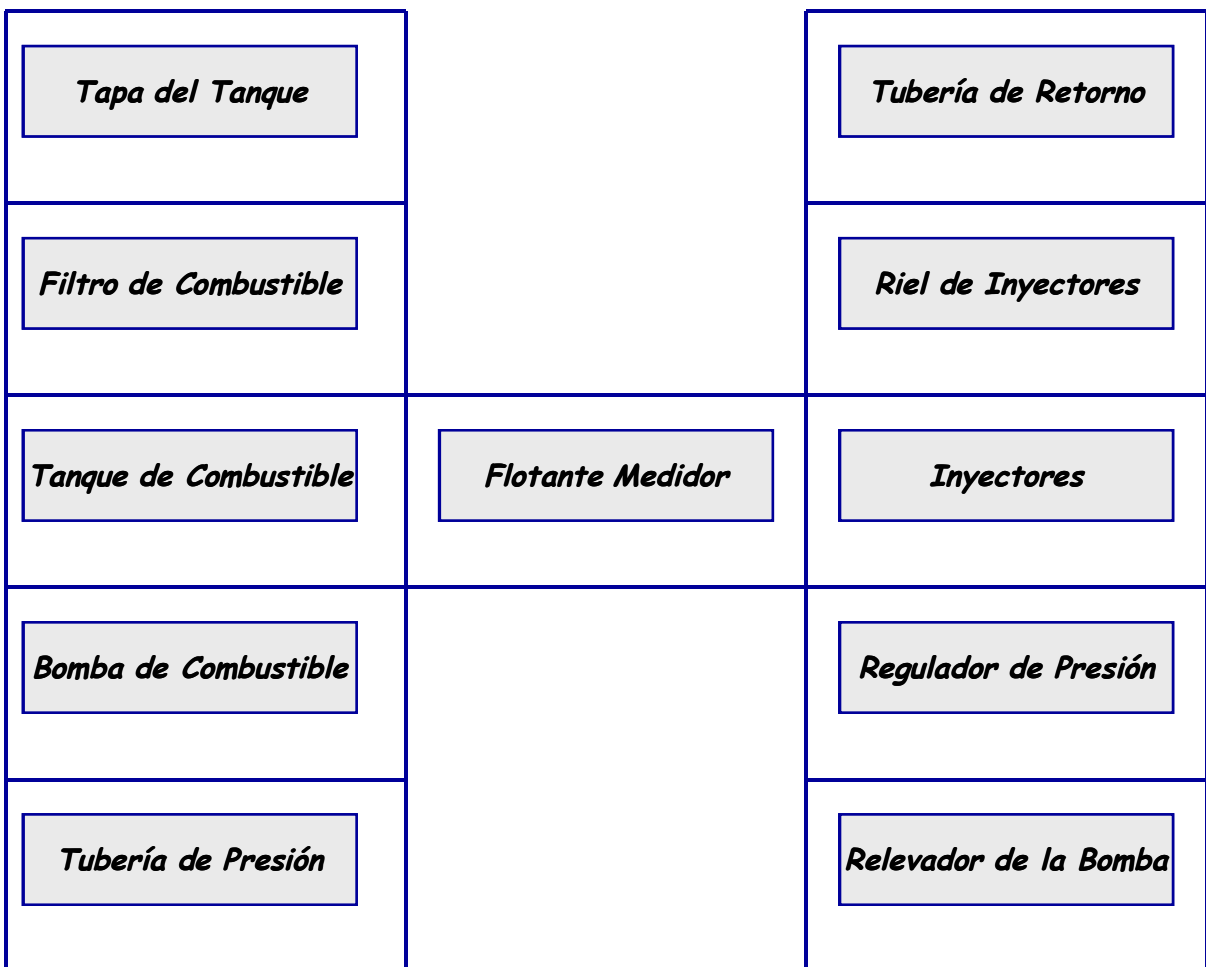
Tapa del Tanque

Tubería de Retorno

Filtro de Combustible

Riel de Inyectores

Tanque de Combustible

Flotante Medidor

Inyectores

Bomba de Combustible

Regulador de Presión

Tubería de Presión

Relevador de la Bomba